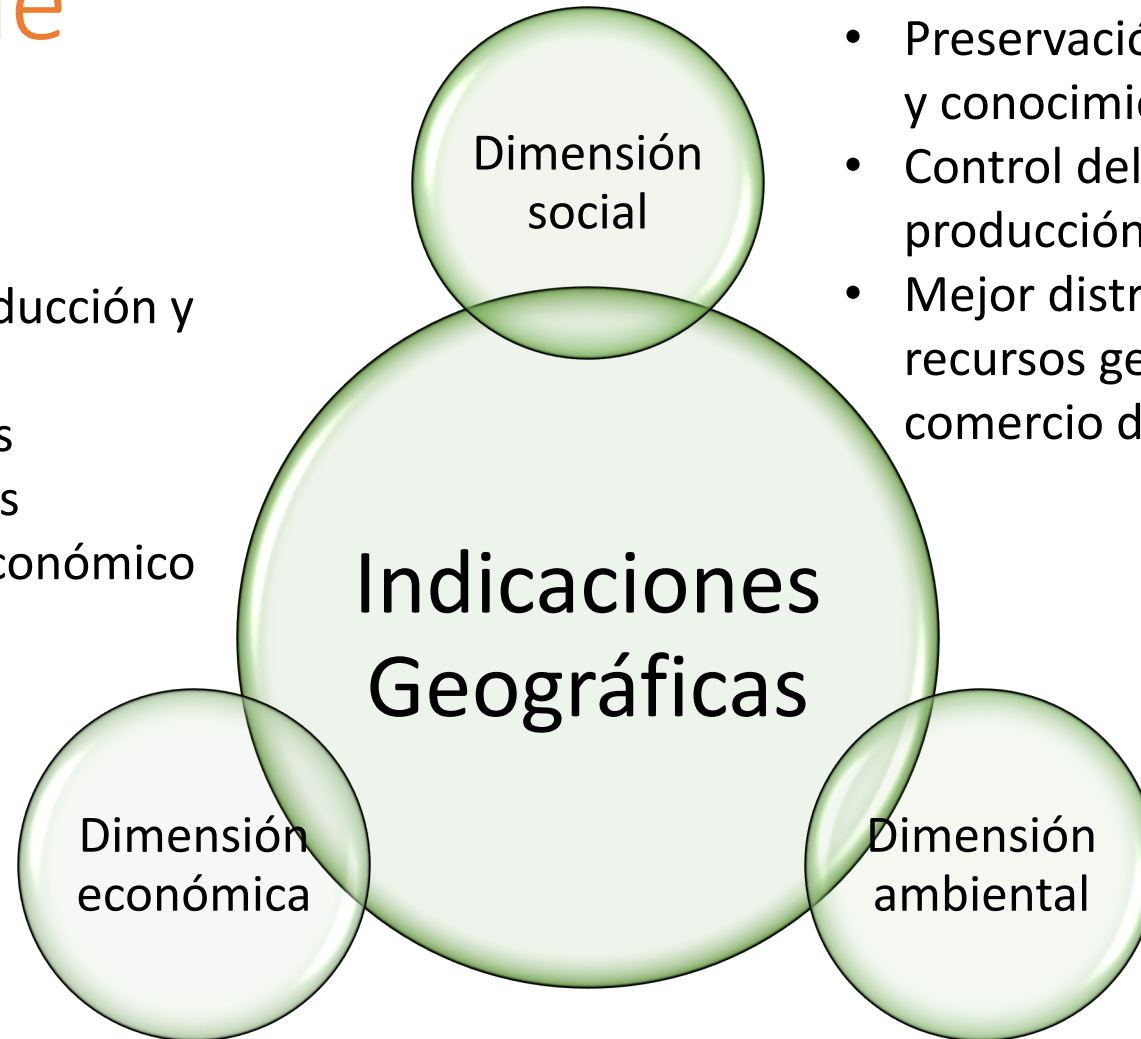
le

ducción y

s
s
conómico

Dimensión social

Indicaciones Geográficas

Dimensión económica

Dimensión ambiental

• Preservació y conocimie
• Control del producción
• Mejor distr recursos ge comercio d